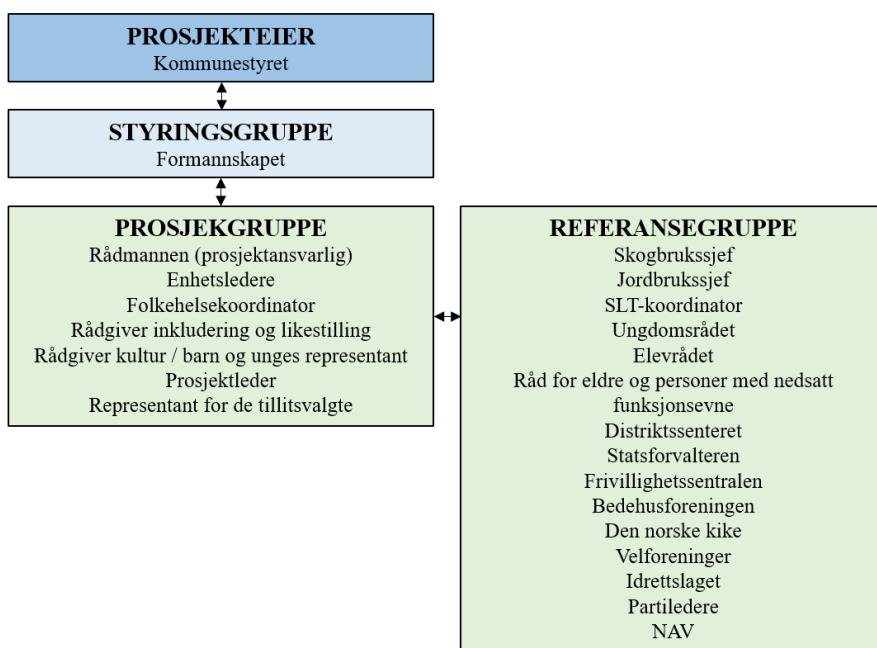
PROSJEKTEIER
Kommunestyret

STYRINGSGRUPPE
Formannskapet

PROSJEKGRUPPE
Rådmannen (prosjektansvarlig)
Enhetsledere
Folkehelsekoordinator
Rådgiver inkludering og likestilling
Rådgiver kultur / barn og unges representant
Prosjektleder
Representant for de tillitsvalgte

REFERANSEGRUPPE
Skogbrukssjef
Jordbrukssjef
SLT-koordinator
Ungdomsrådet
Elevrådet
Råd for eldre og personer med nedsatt funksjonsevne
Distriktssenteret
Statsforvalteren
Frivillighetssentralen
Bedehusforeningen
Den norske kike
Velforeninger
Idrettslaget
Partiledere
NAV